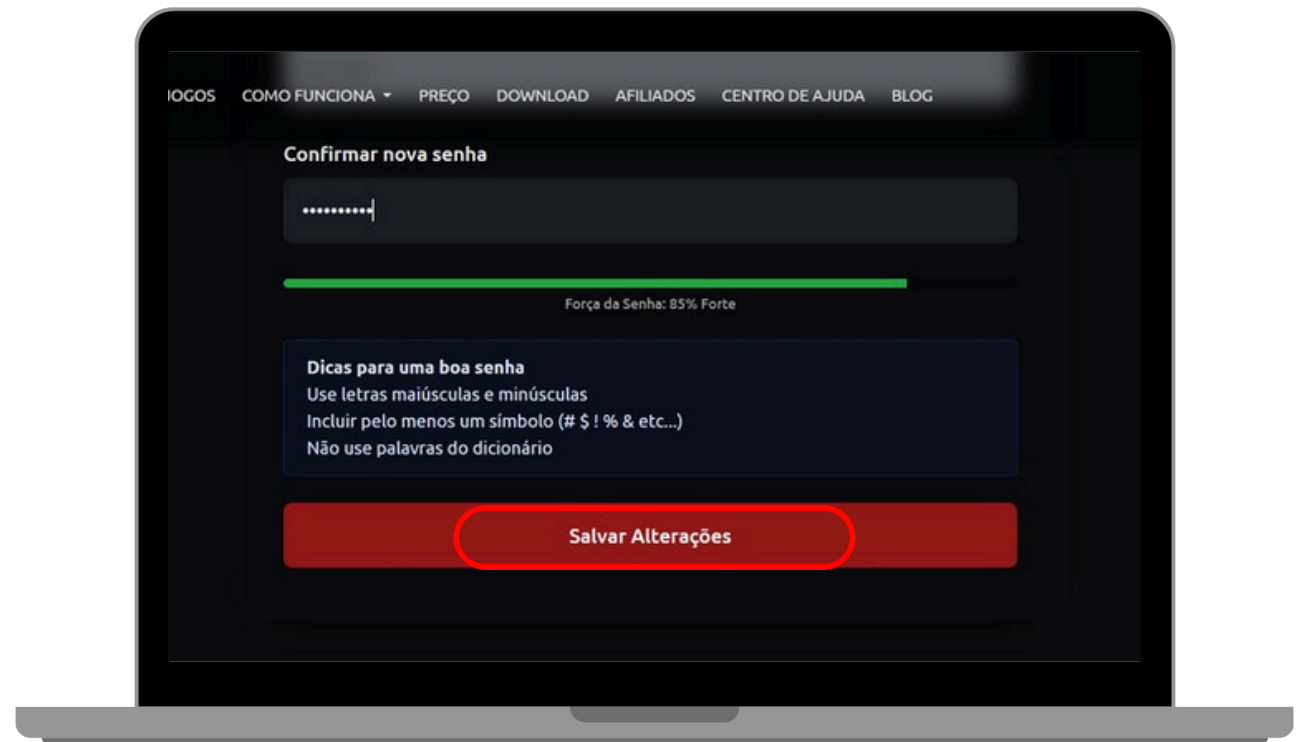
IOGOS COMO FUNCIONA PREÇO DOWNLOAD AFILIADOS CENTRO DE AJUDA BLOG

Confirmar nova senha

••••••••••

Força da Senha: 85% Forte

Dicas para uma boa senha
Use letras maiúsculas e minúsculas
Incluir pelo menos um símbolo (# $ ! % & etc...)
Não use palavras do dicionário

Salvar Alterações